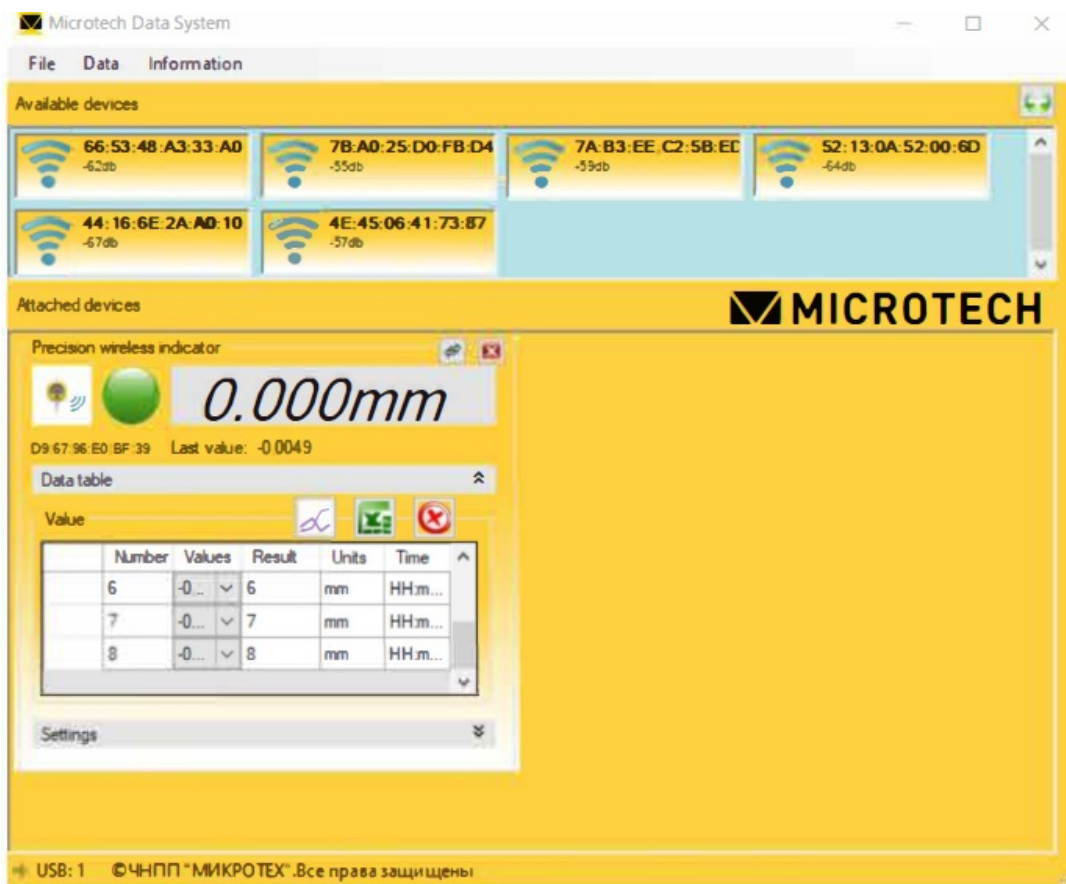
Microtech Data System

File Data Information

Available devices

66:53:48:A3:33:A0
-62db

7B:A0:25:D0:FB:D4
-55db

7A:B3:EE:C2:5B:ED
-59db

52:13:0A:52:00:6D
-64db

44:16:6E:2A:A0:10
-67db

4E:45:06:41:73:87
-57db

Attached devices

MICROTECH

Precision wireless indicator

0.000mm

D9:67:96:E0:BF:39 Last value: -0.0049

Data table

Value

| | Number | Values | Result | Units | Time |
|---|---|---|---|---|---|
| | 6 | -0... | 6 | mm | HH:m... |
| | 7 | -0... | 7 | mm | HH:m... |
| | 8 | -0... | 8 | mm | HH:m... |

Settings

USB: 1 ©ЧНПП "МИКРОТЕХ".Все права защищены